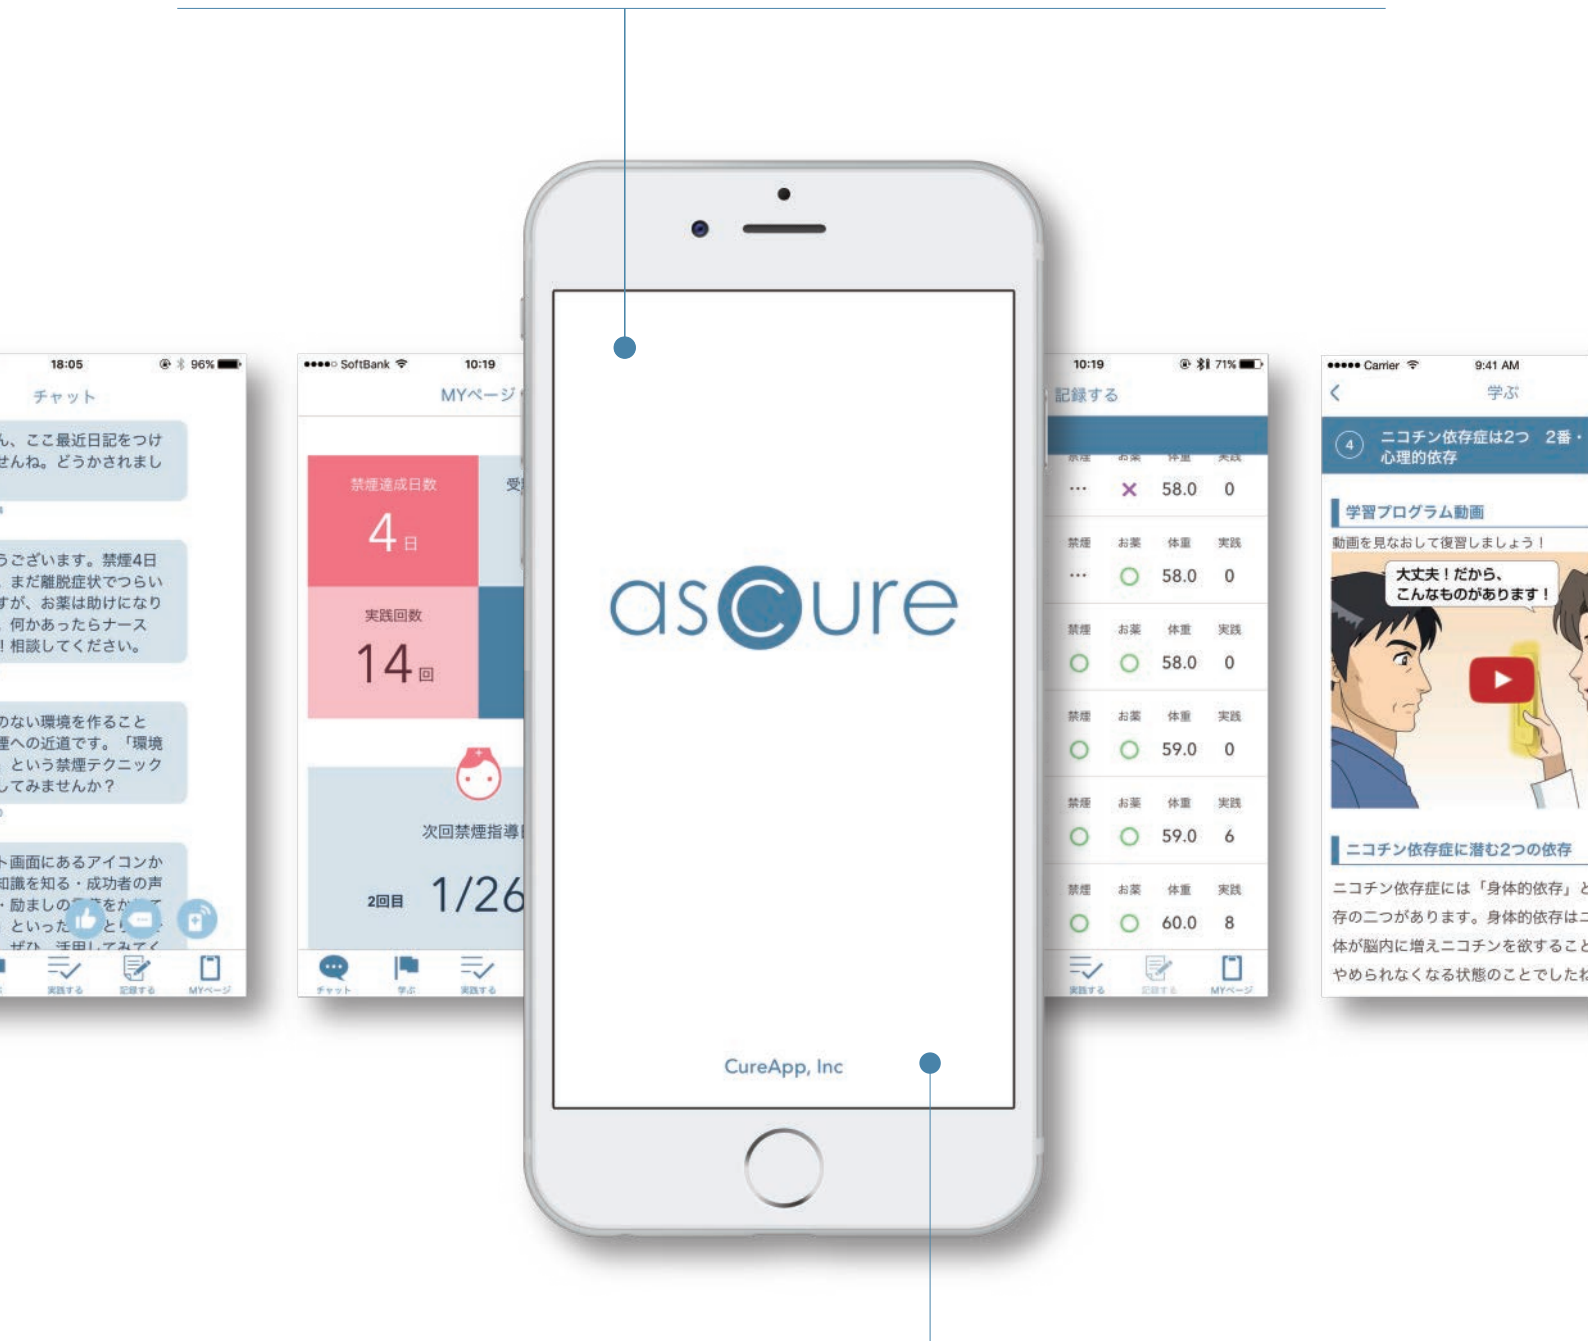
18:05 96%
チャット
ん、ここ最近日記をつけせんね。どうかされまし
うございます。禁煙4日まだ離脱症状でつらいすが、お薬は助けになり何かあったらナース!相談してください。
のない環境を作ること煙への近道です。「環境という禁煙テクニックしてみませんか?
ト画面にあるアイコンか知識を知る・成功者の声・励ましの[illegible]をか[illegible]といった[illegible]
実践する 記録する MYページ

●●●●○ SoftBank 10:19
MYページ
禁煙達成日数
4日
実践回数
14回
受
次回禁煙指導
2回目 1/26
チャット 学ぶ 実践する

ascure
CureApp, Inc

10:19 71%
記録する
| 禁煙 | お薬 | 体重 | 実践 |
|---|---|---|---|
| … | × | 58.0 | 0 |
| … | ○ | 58.0 | 0 |
| ○ | ○ | 58.0 | 0 |
| ○ | ○ | 59.0 | 0 |
| ○ | ○ | 59.0 | 6 |
| ○ | ○ | 60.0 | 8 |
実践する 記録する MYページ

●●●●● Carrier 9:41 AM
学ぶ
4 ニコチン依存症は2つ 2番・心理的依存
学習プログラム動画
動画を見なおして復習しましょう!
大丈夫!だから、こんなものがあります!
ニコチン依存症に潜む2つの依存
ニコチン依存症には「身体的依存」と存の二つがあります。身体的依存は二体が脳内に増えニコチンを欲することやめられなくなる状態のことでしたね